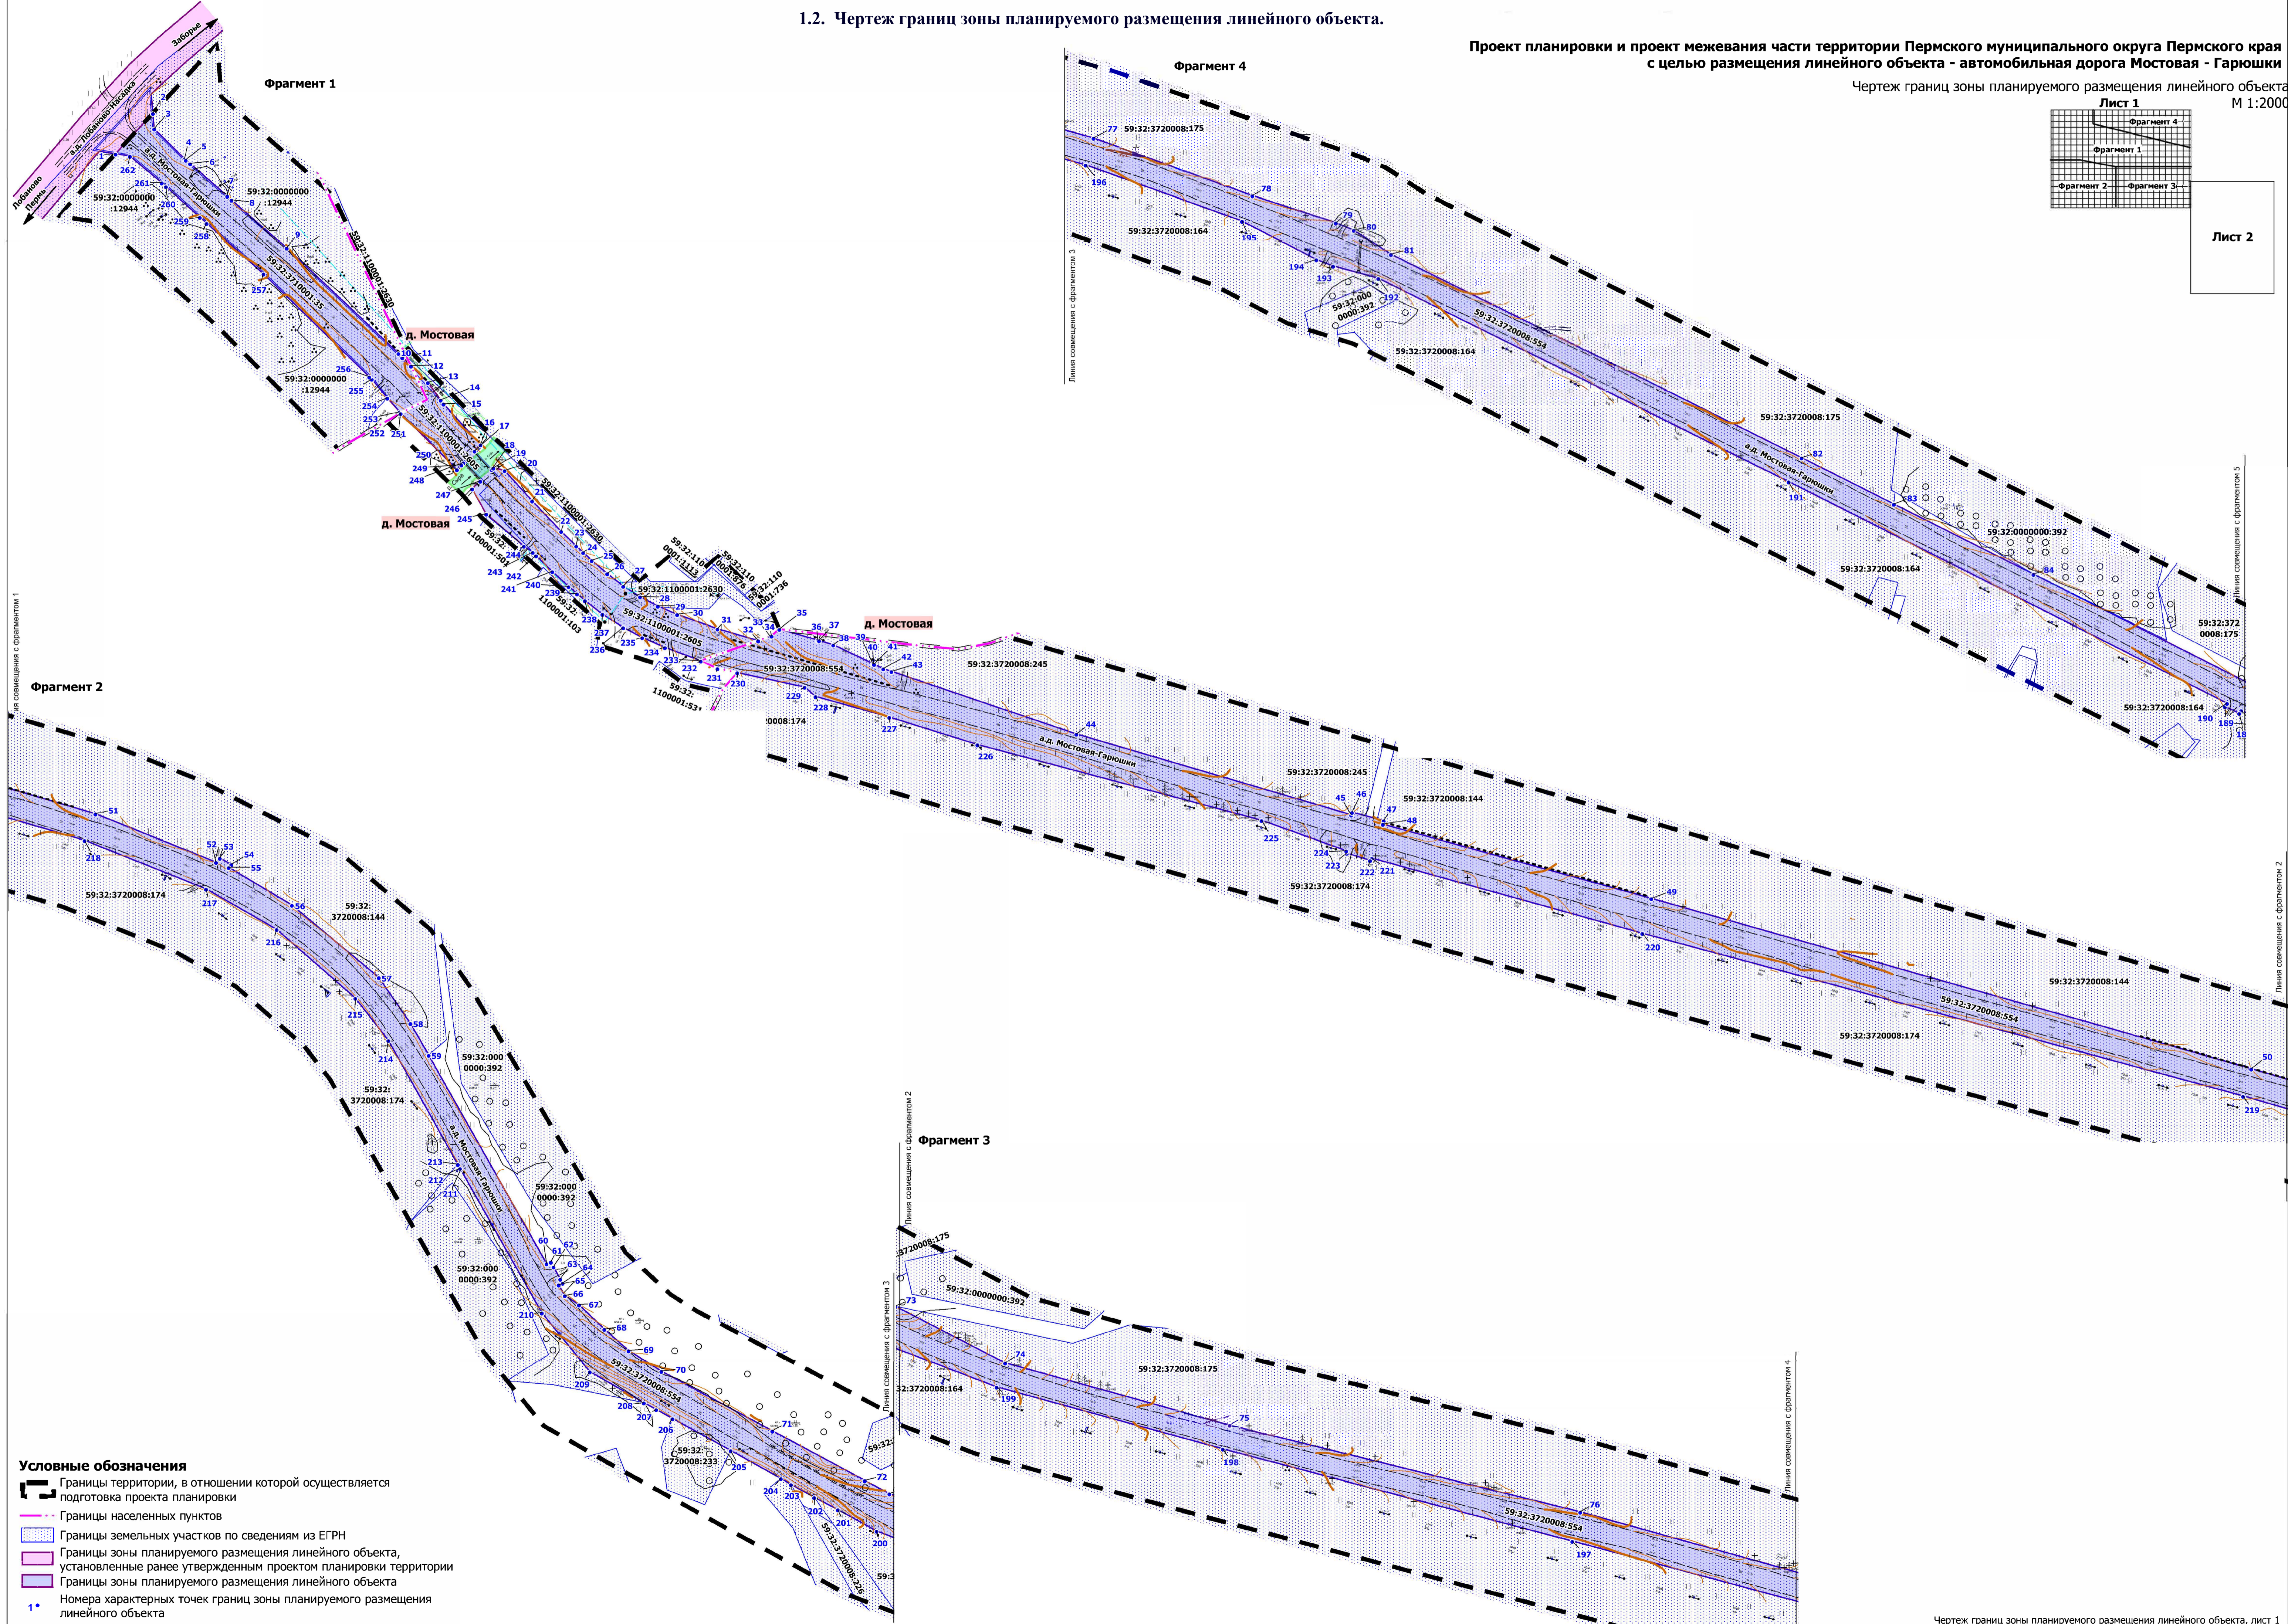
1.2. Чертеж границ зоны планируемого размещения линейного объекта.

Проект планировки и проект межевания части территории Пермского муниципального округа Пермского края с целью размещения линейного объекта - автомобильная дорога Мостовая - Гарюшки

Чертеж границ зоны планируемого размещения линейного объекта
Лист 1
М 1:2000

Фрагмент 4
Фрагмент 1
Фрагмент 2
Фрагмент 3
Лист 2

Фрагмент 1

Заборье
Лобаново
Пермь
а.д. Лобаново-Насадка
а.д. Мостовая-Гарюшки
59:32:0000000:12944
59:32:0000000:12944
59:32:0000000:12944
59:32:3710001:35
59:32:1100001:2630
59:32:1100001:2605
д. Мостовая
д. Мостовая
д. Мостовая
59:32:1100001:50
59:32:1100001:103
59:32:1100001:1113
59:32:1100001:676
59:32:1100001:736
59:32:1100001:2630
59:32:1100001:2605
59:32:1100001:53
59:32:3720008:554
59:32:3720008:245
59:32:3720008:174
59:32:3720008:245
59:32:3720008:144
59:32:3720008:174

Фрагмент 4

59:32:3720008:175
59:32:3720008:164
59:32:0000000:392
59:32:3720008:164
59:32:3720008:554
59:32:3720008:175
а.д. Мостовая-Гарюшки
59:32:0000000:392
59:32:3720008:164
59:32:3720008:175
59:32:3720008:164
Линия совмещения с фрагментом 3
Линия совмещения с фрагментом 5

Фрагмент 2

59:32:3720008:174
59:32:3720008:144
59:32:0000000:392
59:32:3720008:174
а.д. Мостовая-Гарюшки
59:32:0000000:392
59:32:0000000:392
59:32:3720008:554
59:32:3720008:233
59:32:3720008:226
59:32:3720008:144
59:32:3720008:554
59:32:3720008:174
Линия совмещения с фрагментом 1
Линия совмещения с фрагментом 2

Фрагмент 3

59:32:3720008:175
59:32:0000000:392
59:32:3720008:175
59:32:3720008:164
59:32:3720008:554
Линия совмещения с фрагментом 2
Линия совмещения с фрагментом 3
Линия совмещения с фрагментом 4

Условные обозначения
Границы территории, в отношении которой осуществляется подготовка проекта планировки
Границы населенных пунктов
Границы земельных участков по сведениям из ЕГРН
Границы зоны планируемого размещения линейного объекта, установленные ранее утвержденным проектом планировки территории
Границы зоны планируемого размещения линейного объекта
1 Номера характерных точек границ зоны планируемого размещения линейного объекта

Чертеж границ зоны планируемого размещения линейного объекта, лист 1